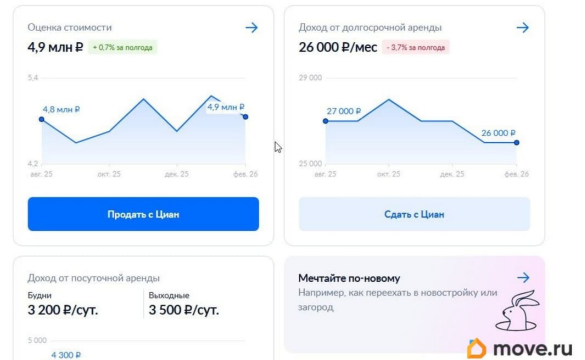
Оценка стоимости

4,9 млн ₽ + 0,7% за полгода

5,4

4,8 млн ₽

4,9 млн ₽

4,2

авг. 25 окт. 25 дек. 25 фев. 26

Продать с Циан

Доход от долгосрочной аренды

26 000 ₽/мес - 3,7% за полгода

29 000

27 000 ₽

26 000 ₽

25 000

авг. 25 окт. 25 дек. 25 фев. 26

Сдать с Циан

Доход от посуточной аренды

Будни
3 200 ₽/сут.

Выходные
3 500 ₽/сут.

5 000

4 300 ₽

Мечтайте по-новому

Например, как переехать в новостройку или загород

move.ru